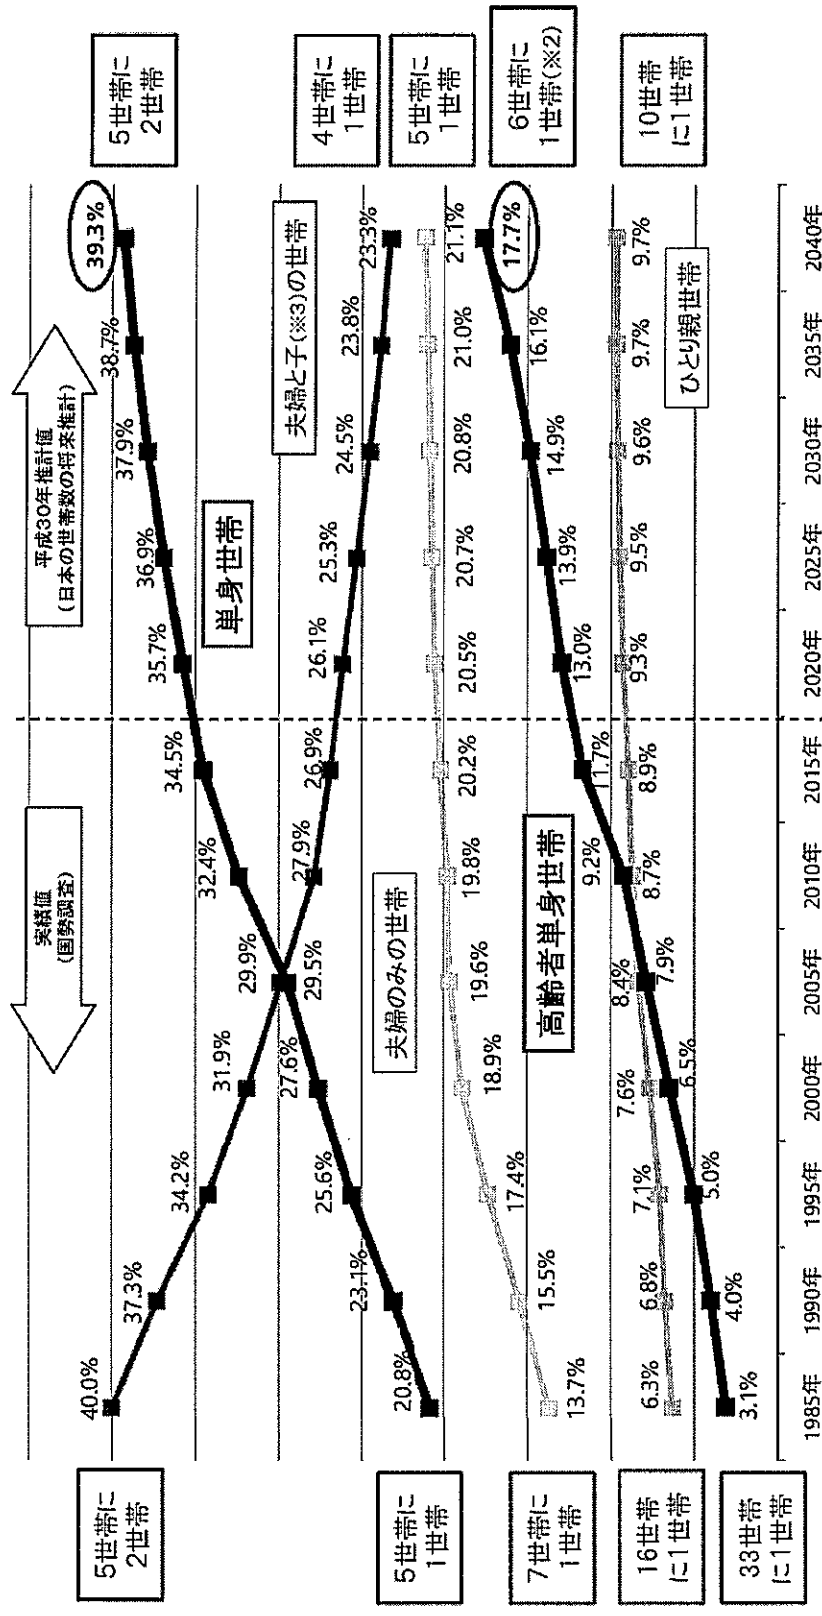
実績値
(国勢調査)

平成30年推計値
(日本の世帯数の将来推計)

5世帯に
2世帯

5世帯に
1世帯

7世帯に
1世帯

16世帯
に1世帯

33世帯
に1世帯

5世帯に
2世帯

4世帯に
1世帯

5世帯に
1世帯

6世帯に
1世帯(※2)

10世帯
に1世帯

単身世帯

夫婦と子(※3)の世帯

夫婦のみの世帯

高齢者単身世帯

ひとり親世帯

40.0%
37.3%
34.2%
31.9%
29.9%
27.9%
26.9%
26.1%
25.3%
24.5%
23.8%
23.3%

20.8%
23.1%
25.6%
27.6%
29.5%
32.4%
34.5%
35.7%
36.9%
37.9%
38.7%
39.3%

13.7%
15.5%
17.4%
18.9%
19.6%
19.8%
20.2%
20.5%
20.7%
20.8%
21.0%
21.1%

6.3%
6.8%
7.1%
7.6%
8.4%
8.7%
8.9%
9.3%
9.5%
9.6%
9.7%
9.7%

3.1%
4.0%
5.0%
6.5%
7.9%
9.2%
11.7%
13.0%
13.9%
14.9%
16.1%
17.7%

1985年
1990年
1995年
2000年
2005年
2010年
2015年
2020年
2025年
2030年
2035年
2040年